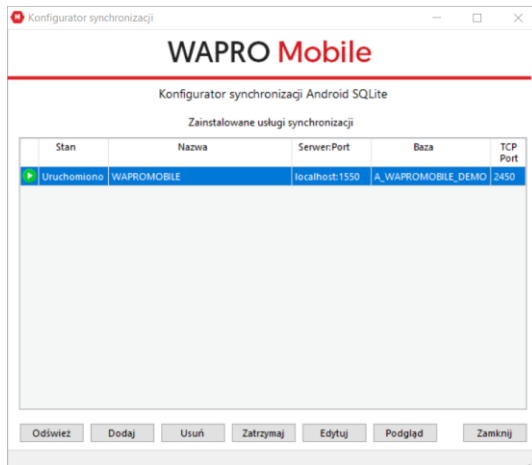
Konfigurator synchronizacji

WAPRO Mobile

Konfigurator synchronizacji Android SQLite

Zainstalowane usługi synchronizacji

| | Stan | Nazwa | Serwer:Port | Baza | TCP Port |
|---|---|---|---|---|---|
| | Uruchomiono | WAPROMOBILE | localhost:1550 | A_WAPROMOBILE_DEMO | 2450 |

Odśwież | Dodaj | Usuń | Zatrzymaj | Edytuj | Podgląd | Zamknij